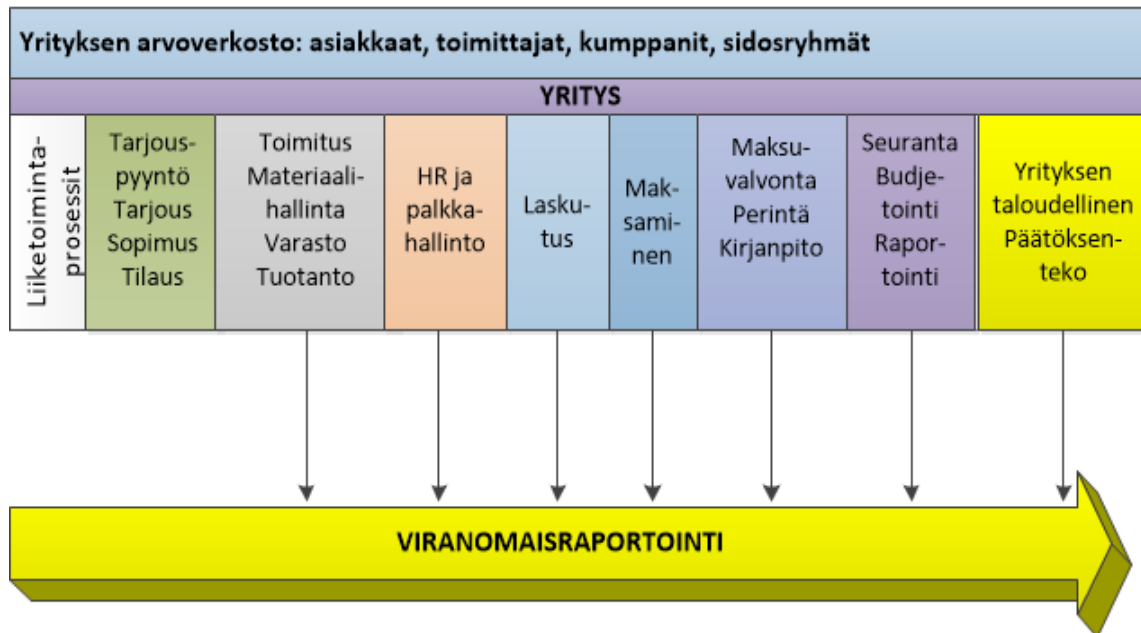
Yrityksen arvoverkosto: asiakkaat, toimittajat, kumppanit, sidosryhmät

YRITYS

Liiketoimintaprosessit

Tarjouspyyntö
Tarjous
Sopimus
Tilaus

Toimitus
Materiaalihallinta
Varasto
Tuotanto

HR ja palkkahallinto

Laskutus

Maksaminen

Maksuvalvonta
Perintä
Kirjanpito

Seuranta
Budjetointi
Raportointi

Yrityksen taloudellinen Päätöksenteko

VIRANOMAISRAPORTOINTI